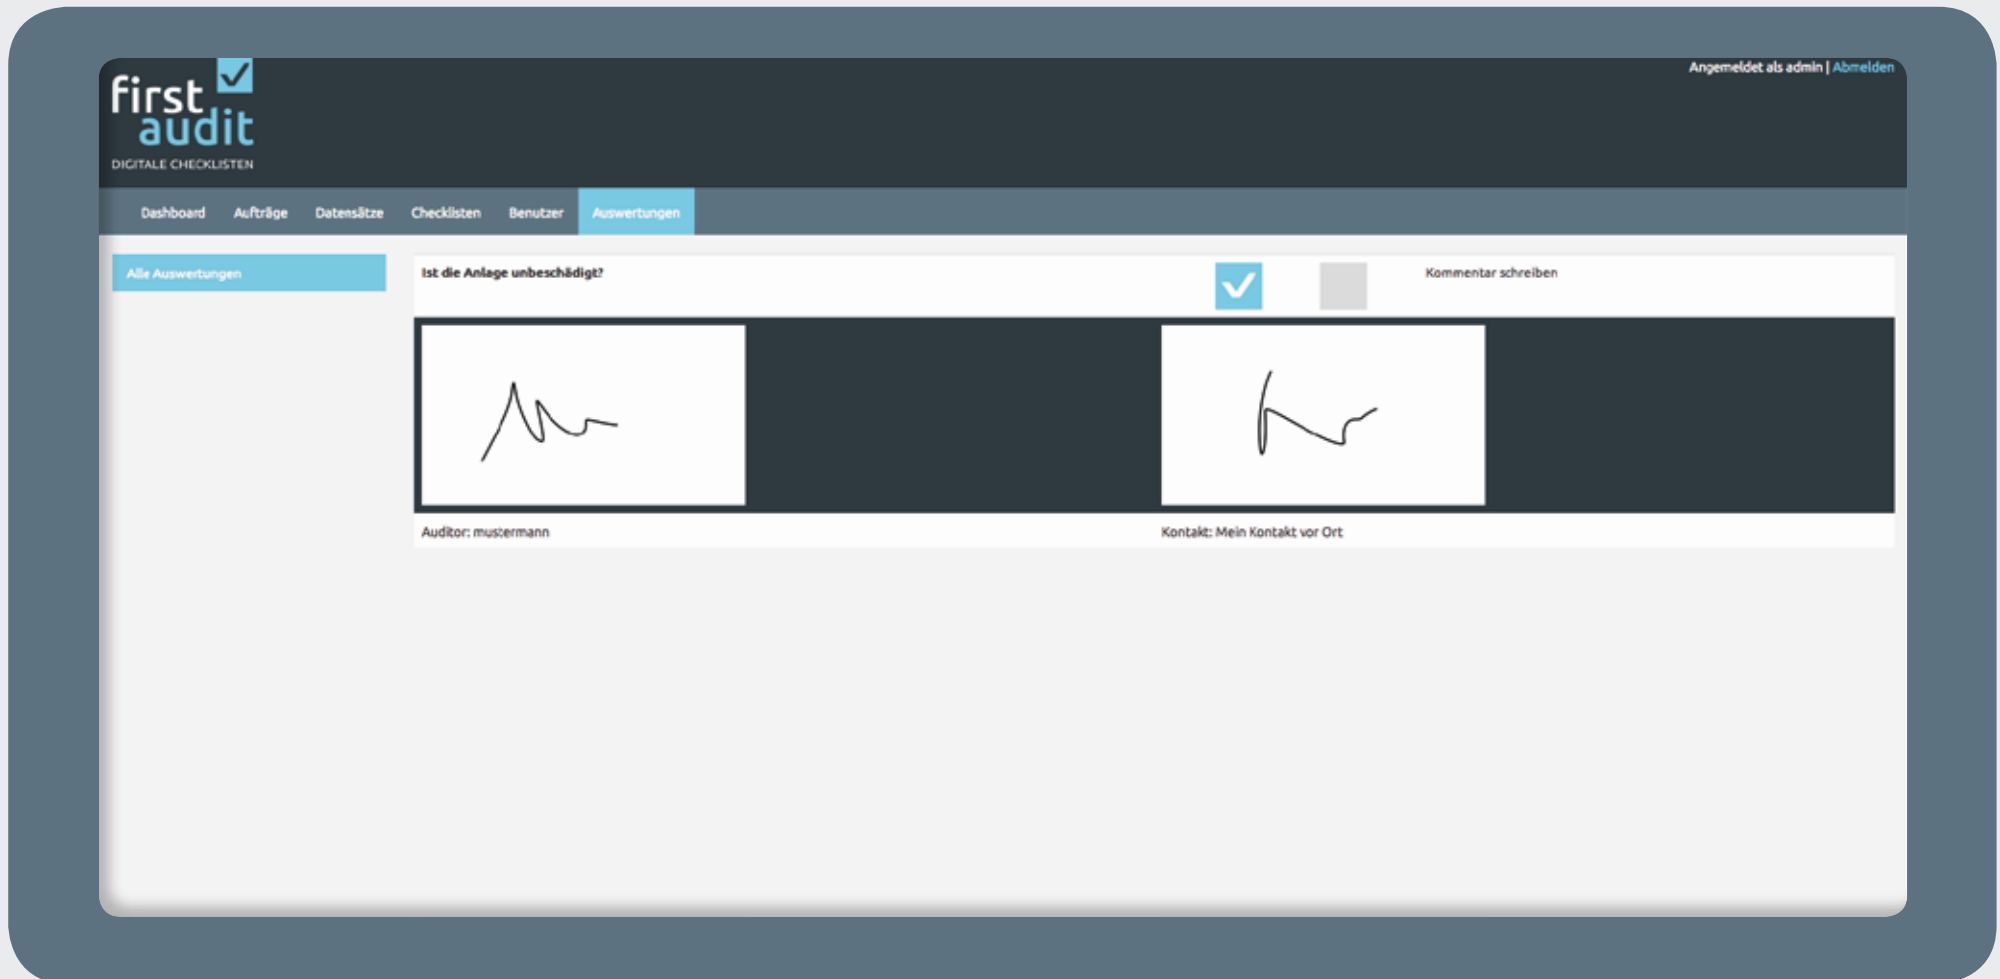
first audit
DIGITALE CHECKLISTEN

Angemeldet als admin | Abmelden

Dashboard Aufträge Datensätze Checklisten Benutzer Auswertungen

Alle Auswertungen

Ist die Anlage unbeschädigt?

Kommentar schreiben

Auditor: mustermann

Kontakt: Mein Kontakt vor Ort